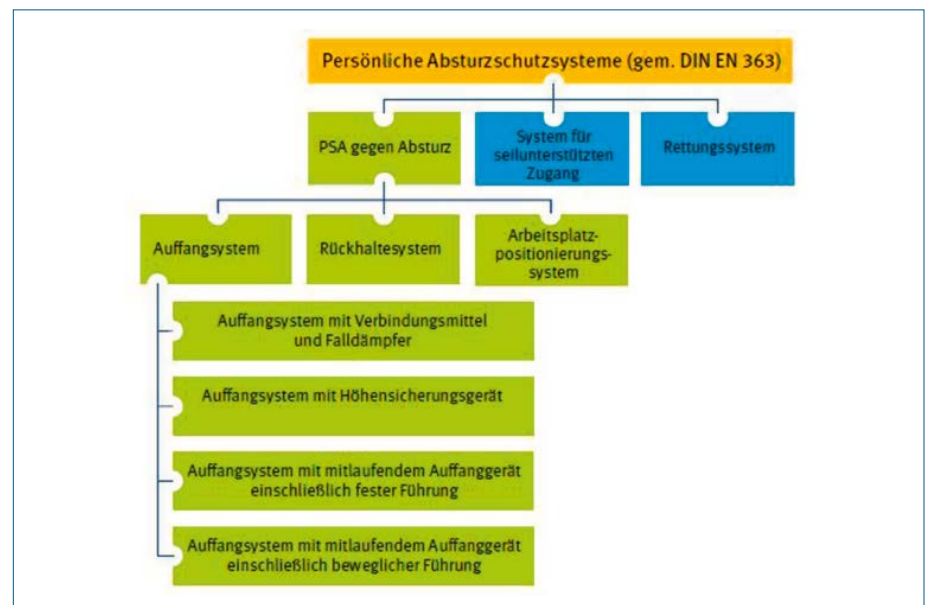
Persönliche Absturzschutzsysteme (gem. DIN EN 363)

PSA gegen Absturz

System für seilunterstützten Zugang

Rettungssystem

Auffangsystem

Rückhaltesystem

Arbeitsplatzpositionierungssystem

Auffangsystem mit Verbindungsmittel und Falldämpfer

Auffangsystem mit Höhensicherungsgerät

Auffangsystem mit mitlaufendem Auffanggerät einschließlich fester Führung

Auffangsystem mit mitlaufendem Auffanggerät einschließlich beweglicher Führung